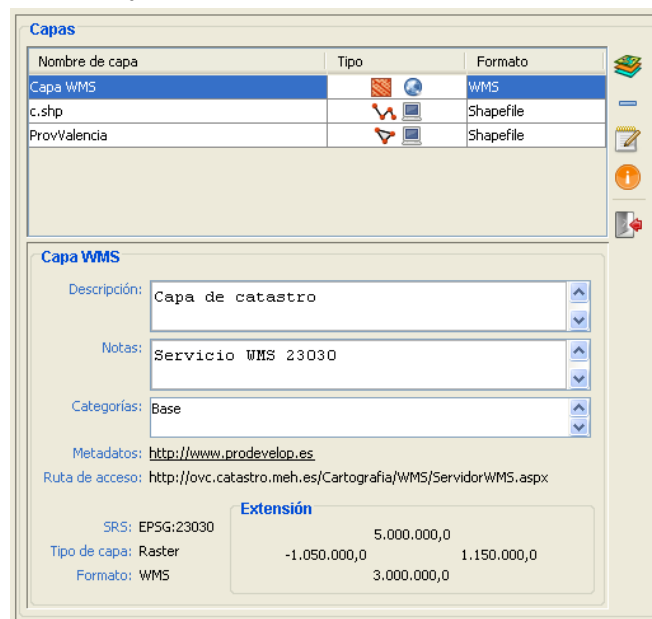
Capas

| Nombre de capa | Tipo | Formato |
|---|---|---|
| Capa WMS | | WMS |
| c.shp | | Shapefile |
| ProvValencia | | Shapefile |

Capa WMS

Descripción: Capa de catastro

Notas: Servicio WMS 23030

Categorías: Base

Metadatos: http://www.prodevelop.es

Ruta de acceso: http://ovc.catastro.meh.es/Cartografia/WMS/ServidorWMS.aspx

SRS: EPSG:23030

Tipo de capa: Raster

Formato: WMS

Extensión

5.000.000,0

-1.050.000,0

1.150.000,0

3.000.000,0